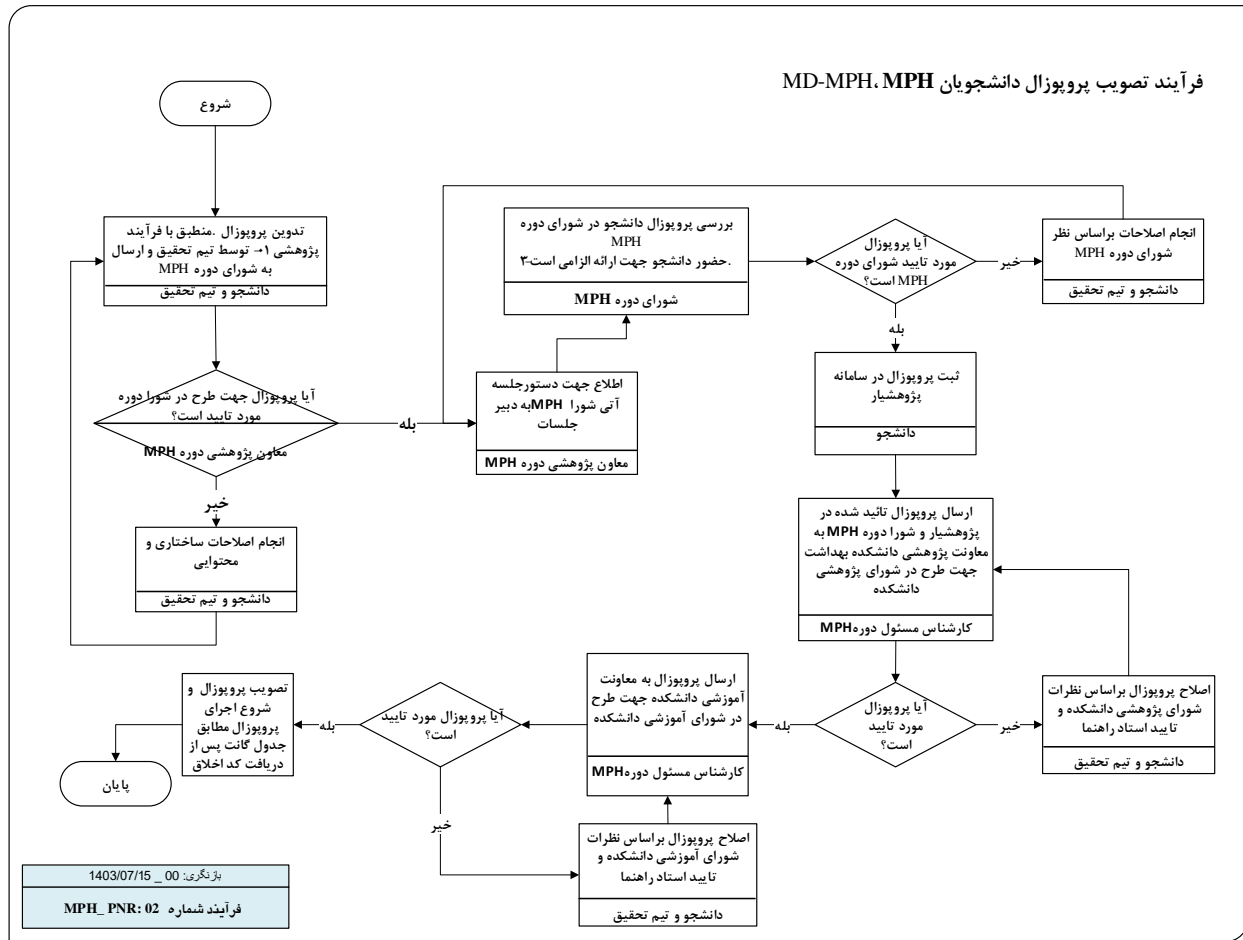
فرآیند تصویب پروپوزال دانشجویان MPH، MD-MPH

شروع

تدوین پروپوزال .منطبق با فرآیند پژوهشی ۱- توسط تیم تحقیق و ارسال به شورای دوره MPH
دانشجو و تیم تحقیق

آیا پروپوزال جهت طرح در شورا دوره مورد تایید است؟
معاون پژوهشی دوره MPH

بله

خیر

انجام اصلاحات ساختاری و محتوایی
دانشجو و تیم تحقیق

اطلاع جهت دستورجلسه آتی شورا MPHبه دبیر جلسات
معاون پژوهشی دوره MPH

بررسی پروپوزال دانشجو در شورای دوره MPH
.حضور دانشجو جهت ارائه الزامی است-۳
شورای دوره MPH

آیا پروپوزال مورد تایید شورای دوره MPH است؟

خیر

بله

انجام اصلاحات براساس نظر شورای دوره MPH
دانشجو و تیم تحقیق

ثبت پروپوزال در سامانه پژوهشیار
دانشجو

ارسال پروپوزال تائید شده در پژوهشیار و شورا دوره MPH به معاونت پژوهشی دانشکده بهداشت جهت طرح در شورای پژوهشی دانشکده
کارشناس مسئول دورهMPH

آیا پروپوزال مورد تایید است؟

خیر

بله

اصلاح پروپوزال براساس نظرات شورای پژوهشی دانشکده و تایید استاد راهنما
دانشجو و تیم تحقیق

ارسال پروپوزال به معاونت آموزشی دانشکده جهت طرح در شورای آموزشی دانشکده
کارشناس مسئول دورهMPH

آیا پروپوزال مورد تایید است؟

بله

خیر

اصلاح پروپوزال براساس نظرات شورای آموزشی دانشکده و تایید استاد راهنما
دانشجو و تیم تحقیق

تصویب پروپوزال و شروع اجرای پروپوزال مطابق جدول گانت پس از دریافت کد اخلاق

پایان

بازنگری: 00 _ 1403/07/15
فرآیند شماره MPH_ PNR: 02